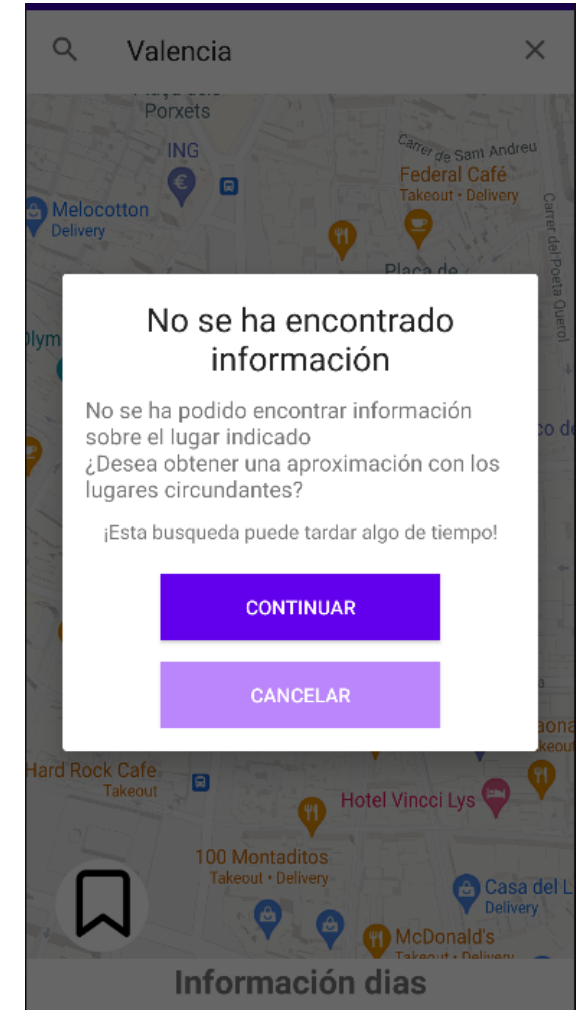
Valencia

Porxets
ING
Carrer de Sant Andreu
Federal Café
Takeout • Delivery
Melocotton
Delivery
Carrer del Poeta Querol
Plaça de
Olym
co de

No se ha encontrado información

No se ha podido encontrar información sobre el lugar indicado
¿Desea obtener una aproximación con los lugares circundantes?

¡Esta busqueda puede tardar algo de tiempo!

CONTINUAR

CANCELAR

Hard Rock Cafe
Takeout
Hotel Vincci Lys
aona
keout
100 Montaditos
Takeout • Delivery
Casa del L
Delivery
McDonald's
Takeout • Delivery

Información dias